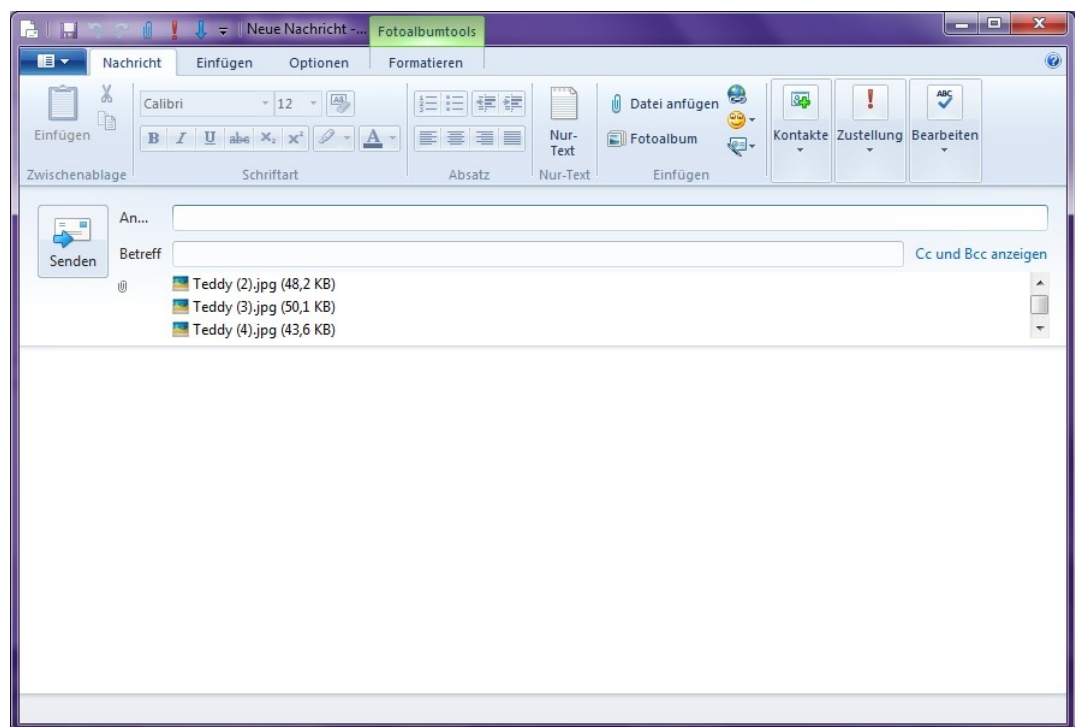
Neue Nachricht -... Fotoalbumtools

Nachricht Einfügen Optionen Formatieren

Einfügen
Zwischenablage
Calibri 12
B I U abc $x_2$ $x^2$ A
Schriftart
Absatz
Nur-Text
Nur-Text
Datei anfügen
Fotoalbum
Einfügen
Kontakte Zustellung Bearbeiten

Senden
An...
Betreff
Cc und Bcc anzeigen
Teddy (2).jpg (48,2 KB)
Teddy (3).jpg (50,1 KB)
Teddy (4).jpg (43,6 KB)